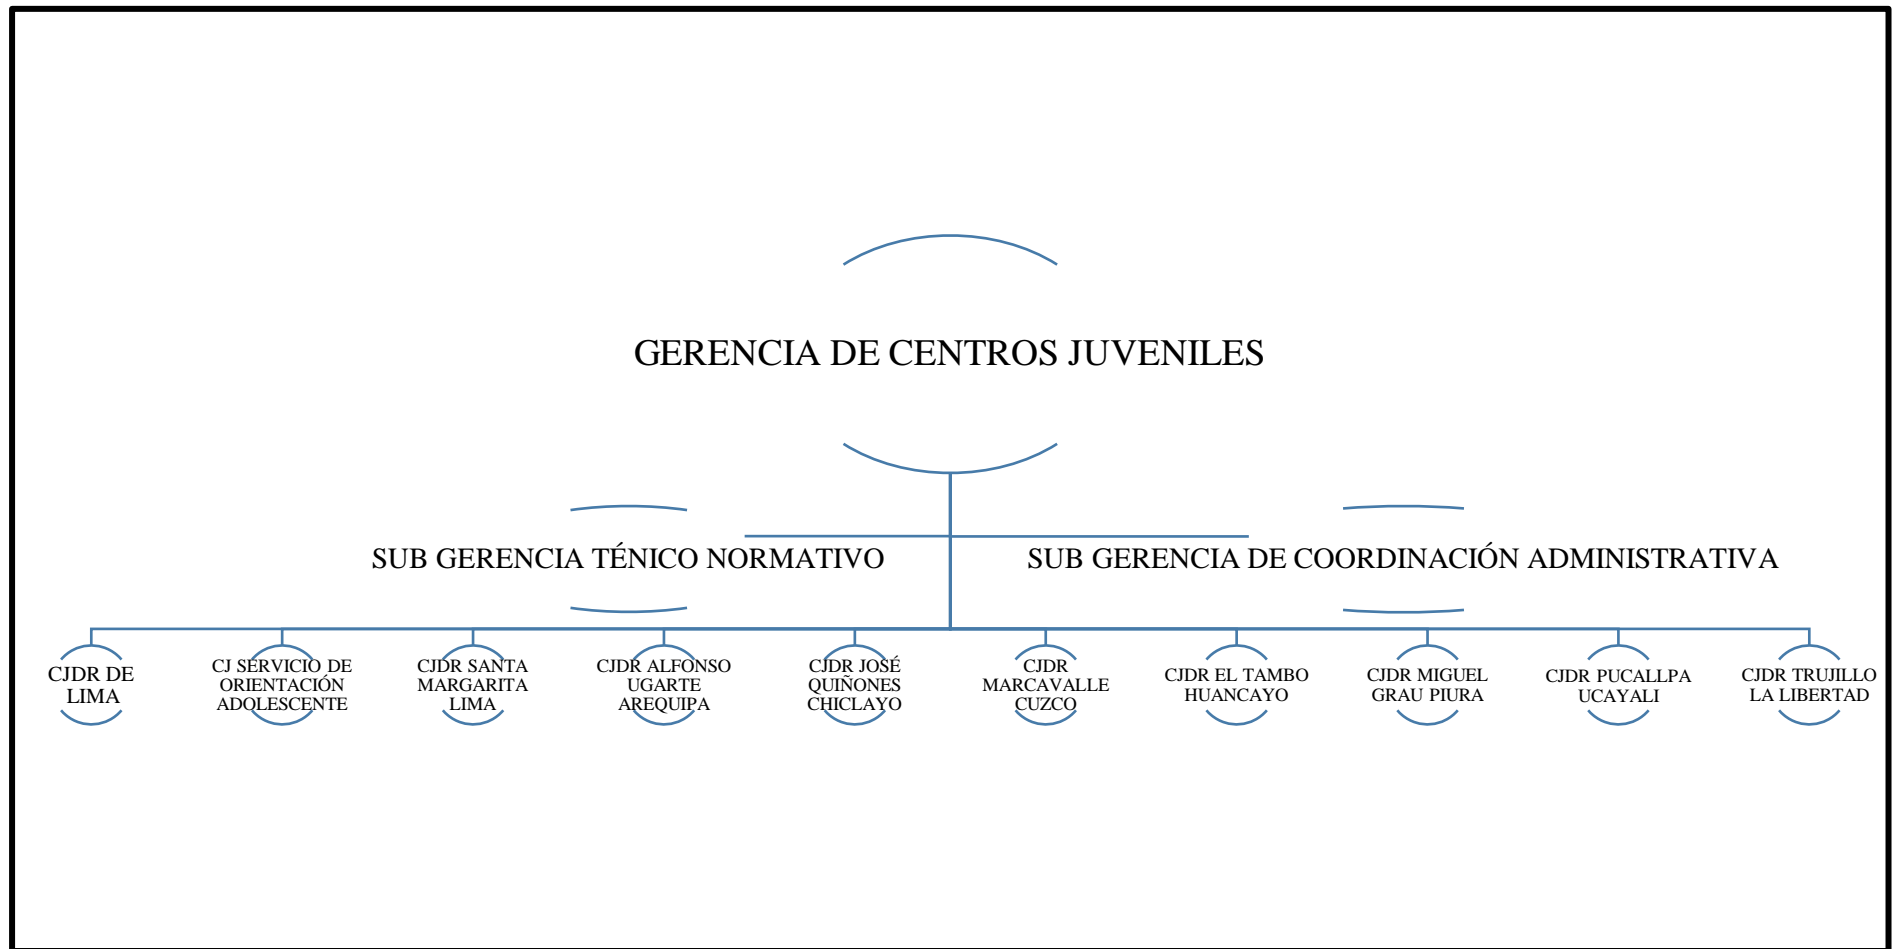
GERENCIA DE CENTROS JUVENILES

SUB GERENCIA TÉNICO NORMATIVO

SUB GERENCIA DE COORDINACIÓN ADMINISTRATIVA

CJDR DE LIMA

CJ SERVICIO DE ORIENTACIÓN ADOLESCENTE

CJDR SANTA MARGARITA LIMA

CJDR ALFONSO UGARTE AREQUIPA

CJDR JOSÉ QUIÑONES CHICLAYO

CJDR MARCAVALLE CUZCO

CJDR EL TAMBO HUANCAYO

CJDR MIGUEL GRAU PIURA

CJDR PUCALLPA UCAYALI

CJDR TRUJILLO LA LIBERTAD